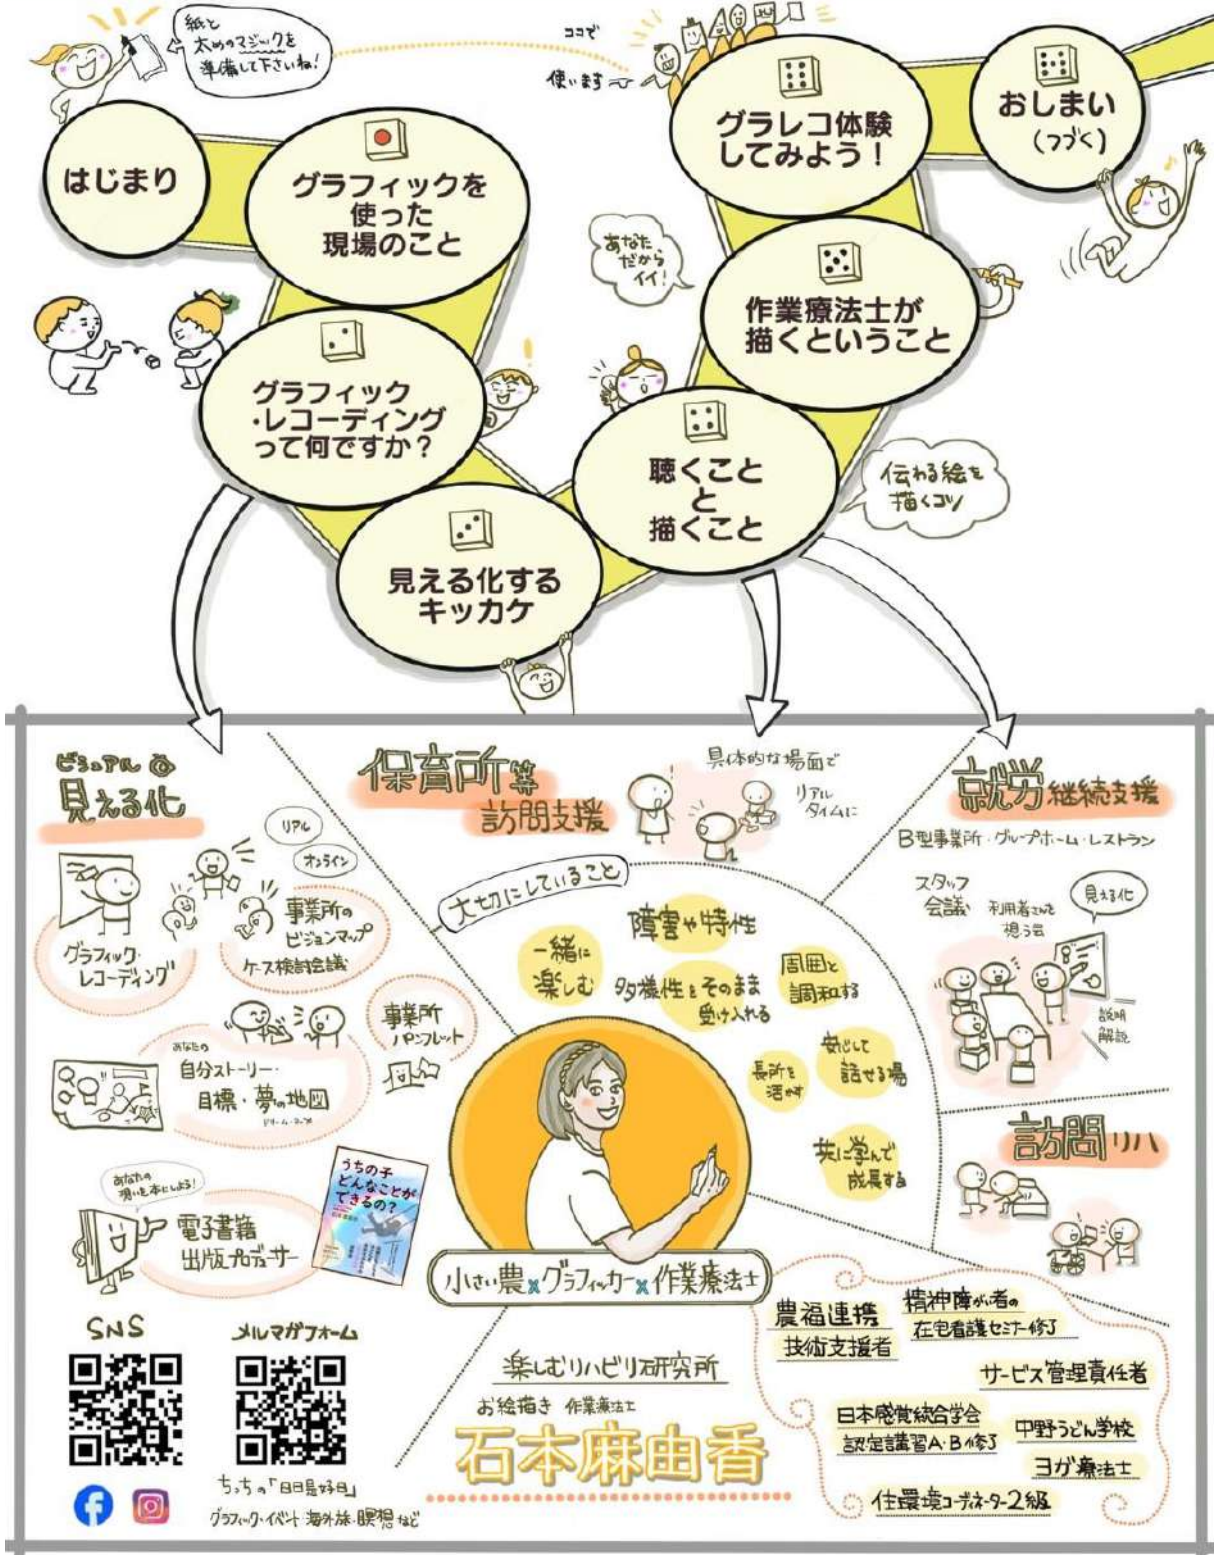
紙と太めのマジックを準備して下さいね!

ココで使います

はじまり

グラフィックを使った現場のこと

グラレコ体験してみよう!

おしまい(つづく)

あなただからイイ!

作業療法士が描くということ

グラフィック・レコーディングって何ですか?

聴くことと描くこと

伝わる絵を描くコツ

見える化するキッカケ

ビジュアル de 見える化

リアル
オンライン

グラフィック・レコーディング

事業所のビジョンマップ
ケース検討会議

事業所パンフレット

あなたの自分ストーリー・目標・夢の地図
ドリーム・マップ

あなたの想いを本にしよう!

電子書籍出版プロデューサー

うちの子どんなことができるの?

保育所等訪問支援

具体的な場面でリアルタイムに

大切にしていること

障害や特性

一緒に楽しむ

多様性をそのまま受け入れる

周囲と調和する

長所を活かす

安心して話せる場

共に学んで成長する

就労継続支援

B型事業所・グループホーム・レストラン

スタッフ会議

利用者さんと想う会

見える化

説明
解説

訪問リハ

小さい農×グラフィッカー×作業療法士

農福連携技術支援者

精神障がい者の在宅看護セミナー修了

サービス管理責任者

楽しむリハビリ研究所

お絵描き 作業療法士

石本麻由香

日本感覚統合学会認定講習A・B修了

中野うどん学校

ヨガ療法士

住環境コーディネーター2級

SNS

メルマガフォーム

ちっちの「日日是好日」
グラフィック・イベント・海外旅・瞑想など